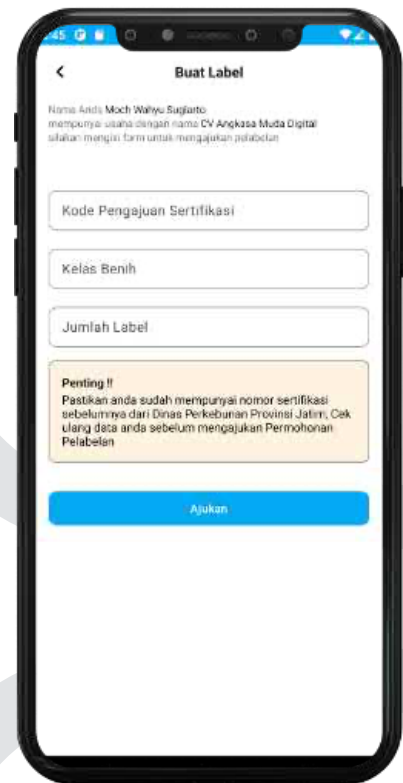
:45

<

Buat Label

Nama Anda Moch Wahyu Sugiarto
mempunyai usaha dengan nama CV Angkasa Muda Digital
silahkan mengisi form untuk mengajukan pelabelan

Kode Pengajuan Sertifikasi

Kelas Benih

Jumlah Label

Penting !!
Pastikan anda sudah mempunyai nomor sertifikasi sebelumnya dari Dinas Perkebunan Provinsi Jatim, Cek ulang data anda sebelum mengajukan Permohonan Pelabelan

Ajukan